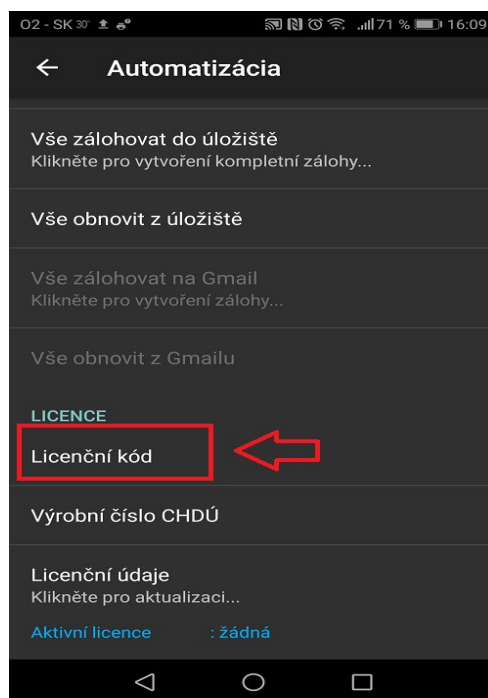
O2 - SK 30° 71 % 16:09

Automatizácia

Vše zálohovat do úložiště
Klikněte pro vytvoření kompletní zálohy...

Vše obnovit z úložiště

Vše zálohovat na Gmail
Klikněte pro vytvoření zálohy...

Vše obnovit z Gmailu

LICENCE

Licenční kód

Výrobní číslo CHDÚ

Licenční údaje
Klikněte pro aktualizaci...

Aktivní licence : žádná